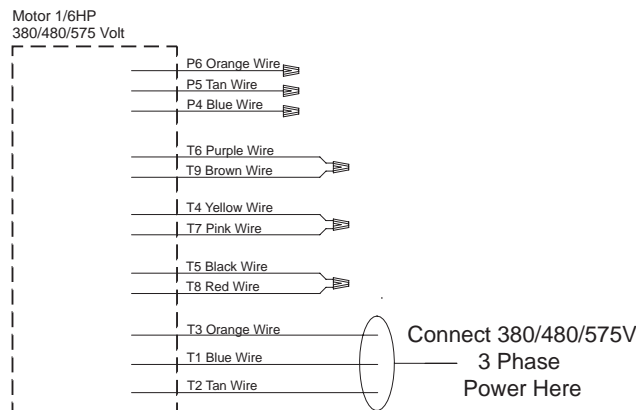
Motor 1/6HP
380/480/575 Volt

P6 Orange Wire
P5 Tan Wire
P4 Blue Wire

T6 Purple Wire
T9 Brown Wire

T4 Yellow Wire
T7 Pink Wire

T5 Black Wire
T8 Red Wire

T3 Orange Wire
T1 Blue Wire
T2 Tan Wire

Connect 380/480/575V
3 Phase
Power Here